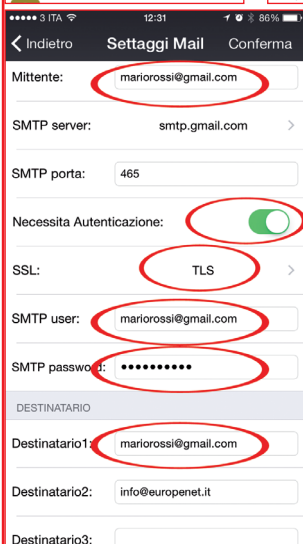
●●●●○ 3 ITA 12:31 86%

Indietro Settaggi Mail Conferma

Mittente: mariorossi@gmail.com

SMTP server: smtp.gmail.com

SMTP porta: 465

Necessita Autenticazione:

SSL: TLS

SMTP user: mariorossi@gmail.com

SMTP password: ••••••••••

DESTINATARIO

Destinatario1: mariorossi@gmail.com

Destinatario2: info@europenet.it

Destinatario3: